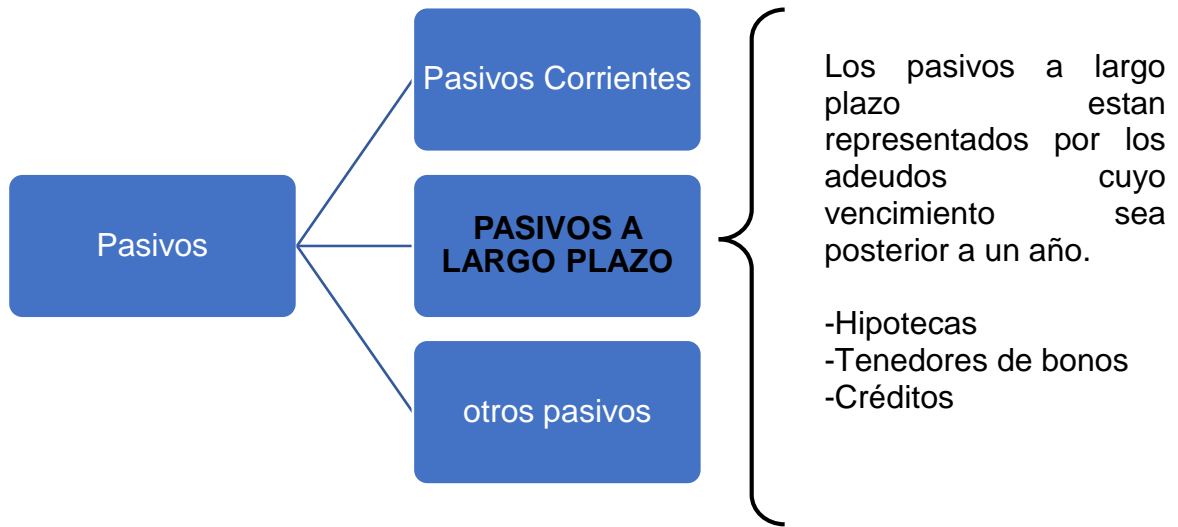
Pasivos

Pasivos Corrientes

PASIVOS A LARGO PLAZO

otros pasivos

Los pasivos a largo plazo estan representados por los adeudos cuyo vencimiento sea posterior a un año.

-Hipotecas
-Tenedores de bonos
-Créditos